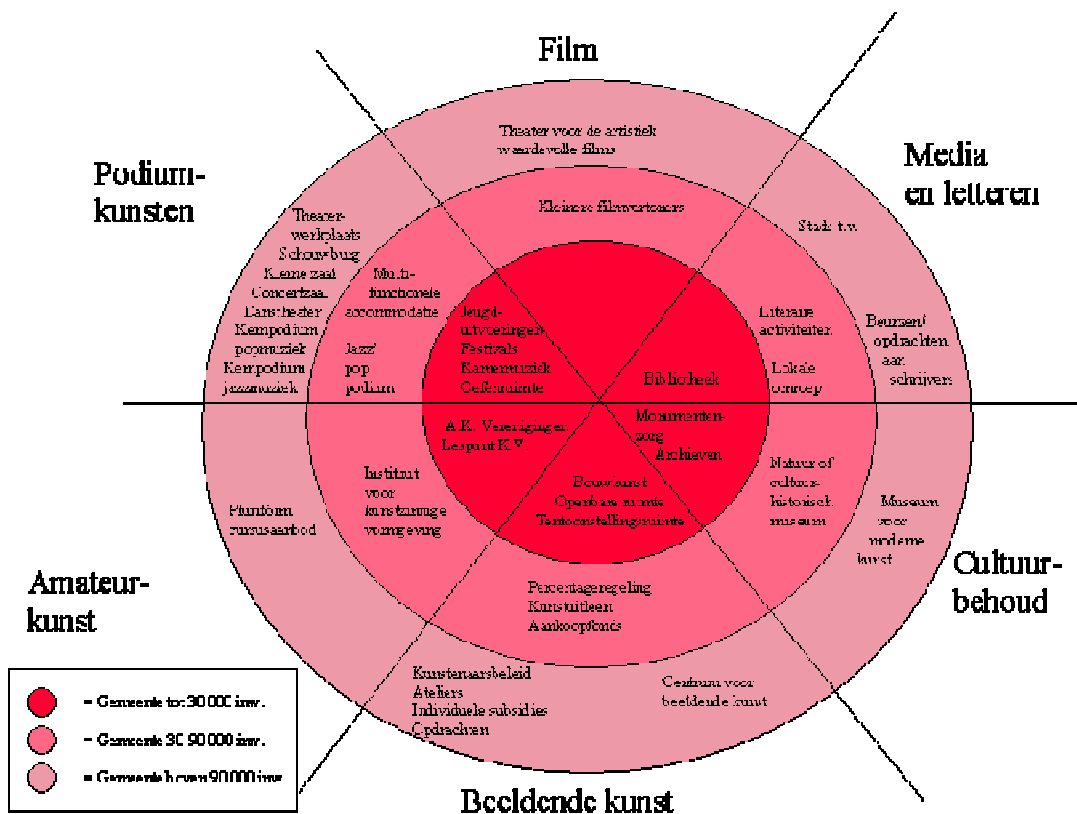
Film

Media en letteren

Podium-kunsten

Theater voor de artistiek waardevolle films

Kleinere filmvertoners

Stads t.v.

Theater-werkplaats
Schouwburg
Kleine zaal
Concertzaal
Danstheater
Kernpodium popmuziek
Kernpodium jazzmuziek

Multi-functionele accommodatie

Jazz/pop podium

Jeugd-uitvoeringen
Festivals
Kamermuziek
Cultuurcircuit

Bibliotheek

Literaire activiteiten

Lokale omroep

Beurzen/opdrachten aan schrijvers

A.K. Verenigingen
Lespunt K.V.

Monumentenzorg
Archieven

Instituut voor kunstzinnige vorming

Platform cursusaanbod

Bouwkunst
Openbare ruimte
Tentoonstellingsruimte

Natuur of cultuur-historisch museum

Museum voor moderne kunst

Amateur-kunst

Cultuur-behoud

Percentageregeling
Kunstuitleen
Aankoopfonds

Kunstenaarsbeleid
Ateliers
Individuele subsidies
Opdrachten

Centrum voor beeldende kunst

= Gemeente tot 30 000 inw.
= Gemeente 30-90 000 inw.
= Gemeente boven 90 000 inw.

Beeldende kunst